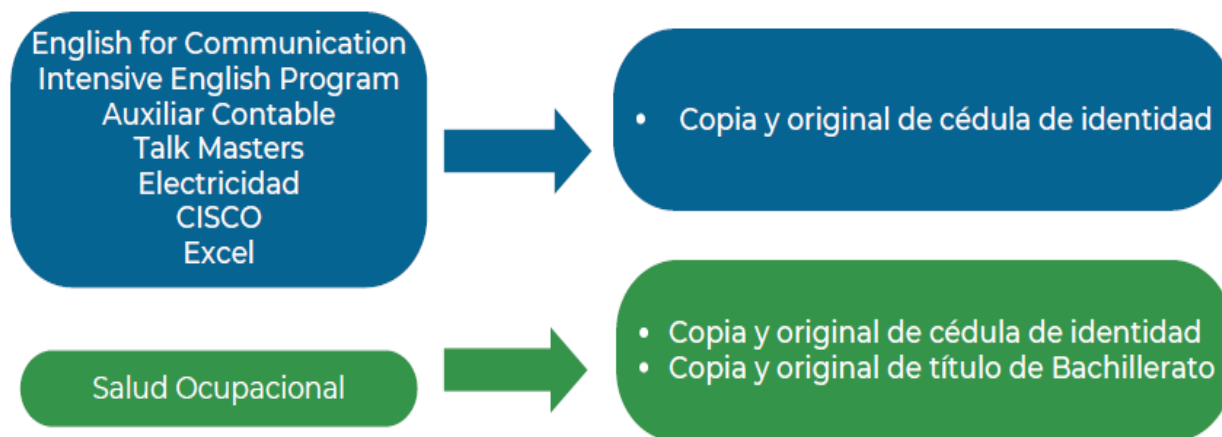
English for Communication
Intensive English Program
Auxiliar Contable
Talk Masters
Electricidad
CISCO
Excel

• Copia y original de cédula de identidad

Salud Ocupacional

• Copia y original de cédula de identidad
• Copia y original de título de Bachillerato